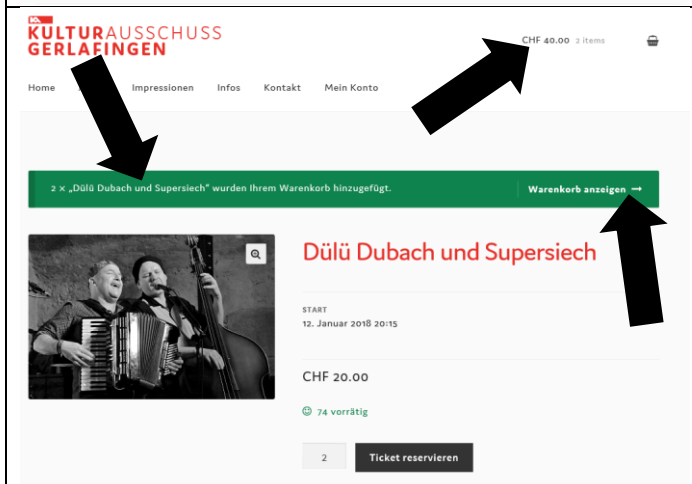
KA
KULTURAUSSCHUSS
GERLAFINGEN

CHF 40.00 2 items

Home Impressionen Infos Kontakt Mein Konto

2 × „Dülü Dubach und Supersiech" wurden Ihrem Warenkorb hinzugefügt.

Warenkorb anzeigen →

Dülü Dubach und Supersiech

START
12. Januar 2018 20:15

CHF 20.00

74 vorrätig

2

Ticket reservieren